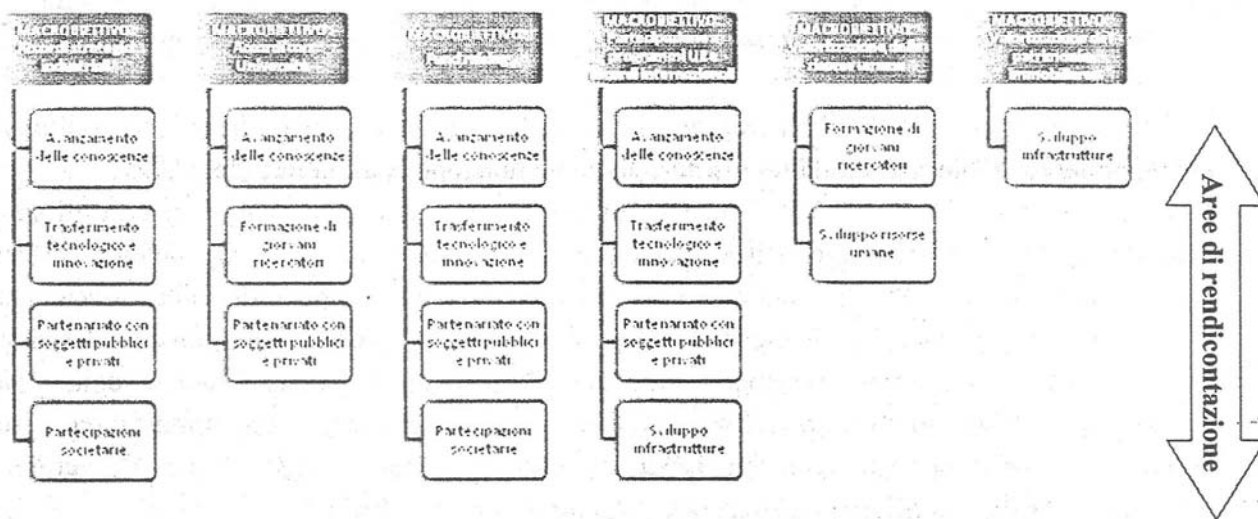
MACROBIETTIVO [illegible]

Avanzamento delle conoscenze

Trasferimento tecnologico e innovazione

Partenariato con soggetti pubblici e privati

Partecipazioni societarie

MACROBIETTIVO 2: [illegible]

Avanzamento delle conoscenze

Formazione di giovani ricercatori

Partenariato con soggetti pubblici e privati

MACROBIETTIVO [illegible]

Avanzamento delle conoscenze

Trasferimento tecnologico e innovazione

Partenariato con soggetti pubblici e privati

Partecipazioni societarie

MACROBIETTIVO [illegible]

Avanzamento delle conoscenze

Trasferimento tecnologico e innovazione

Partenariato con soggetti pubblici e privati

Sviluppo infrastrutture

MACROBIETTIVO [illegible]

Formazione di giovani ricercatori

Sviluppo risorse umane

MACROBIETTIVO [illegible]

Sviluppo infrastrutture

Aree di rendicontazione